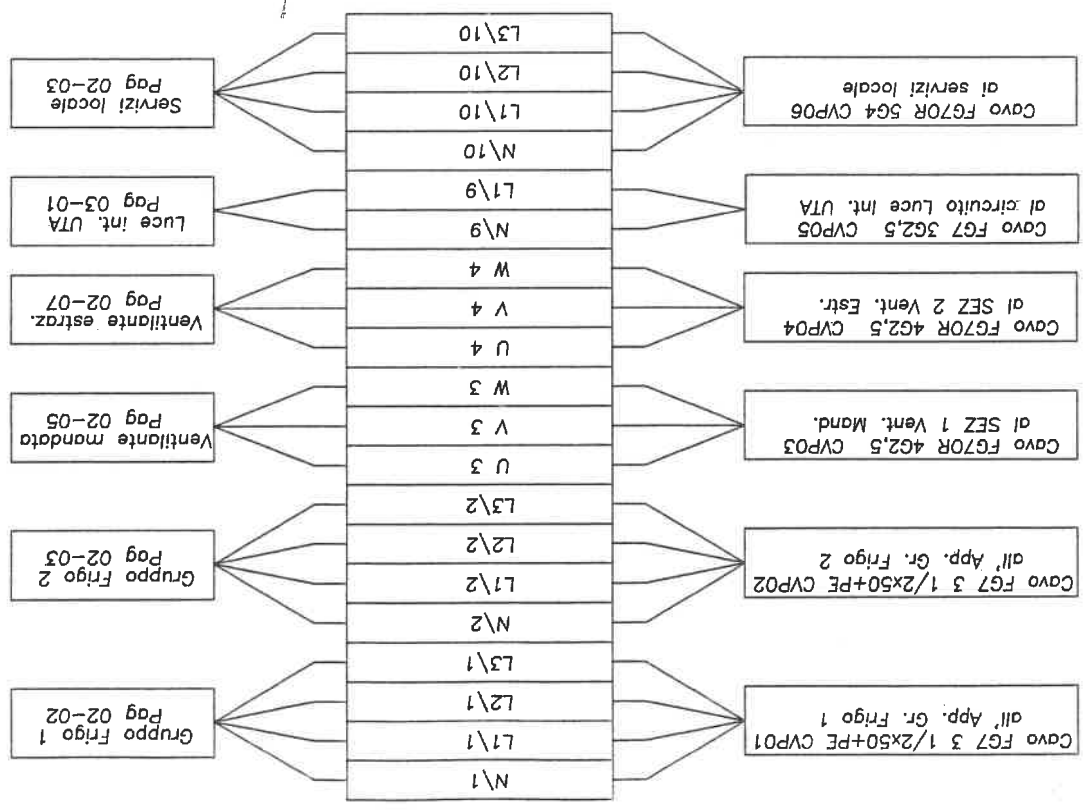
Cavo FG7 3 1/2x50+PE CVP01
all' App. Gr. Frigo 1

N\1
L1\1
L2\1
L3\1

Gruppo Frigo 1
Pag 02-02

Cavo FG7 3 1/2x50+PE CVP02
all' App. Gr. Frigo 2

N\2
L1\2
L2\2
L3\2

Gruppo Frigo 2
Pag 02-03

Cavo FG7OR 4G2,5 CVP03
al SEZ 1 Vent. Mand.

U 3
V 3
W 3

Ventilante mandata
Pag 02-05

Cavo FG7OR 4G2,5 CVP04
al SEZ 2 Vent. Estr.

U 4
V 4
W 4

Ventilante estraz.
Pag 02-07

Cavo FG7 3G2,5 CVP05
al circuito Luce int. UTA

N\9
L1\9

Luce int. UTA
Pag 03-01

Cavo FG7OR 5G4 CVP06
ai servizi locale

N\10
L1\10
L2\10
L3\10

Servizi locale
Pag 02-03